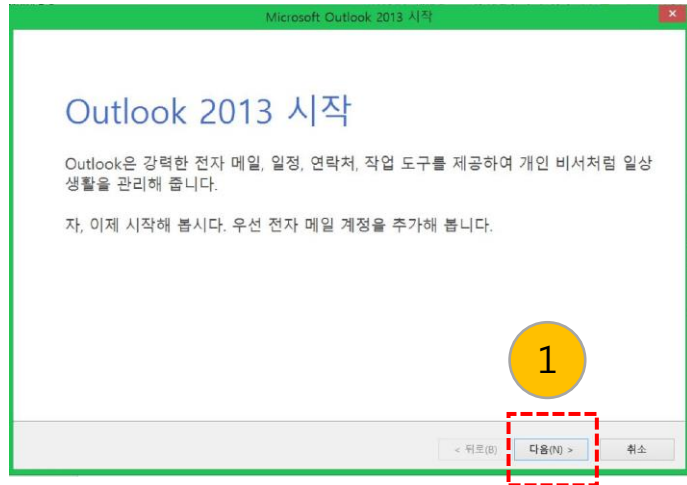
Microsoft Outlook 2013 시작

Outlook 2013 시작

Outlook은 강력한 전자 메일, 일정, 연락처, 작업 도구를 제공하여 개인 비서처럼 일상 생활을 관리해 줍니다.

자, 이제 시작해 봅시다. 우선 전자 메일 계정을 추가해 봅니다.

1

< 뒤로(B)

다음(N) >

취소